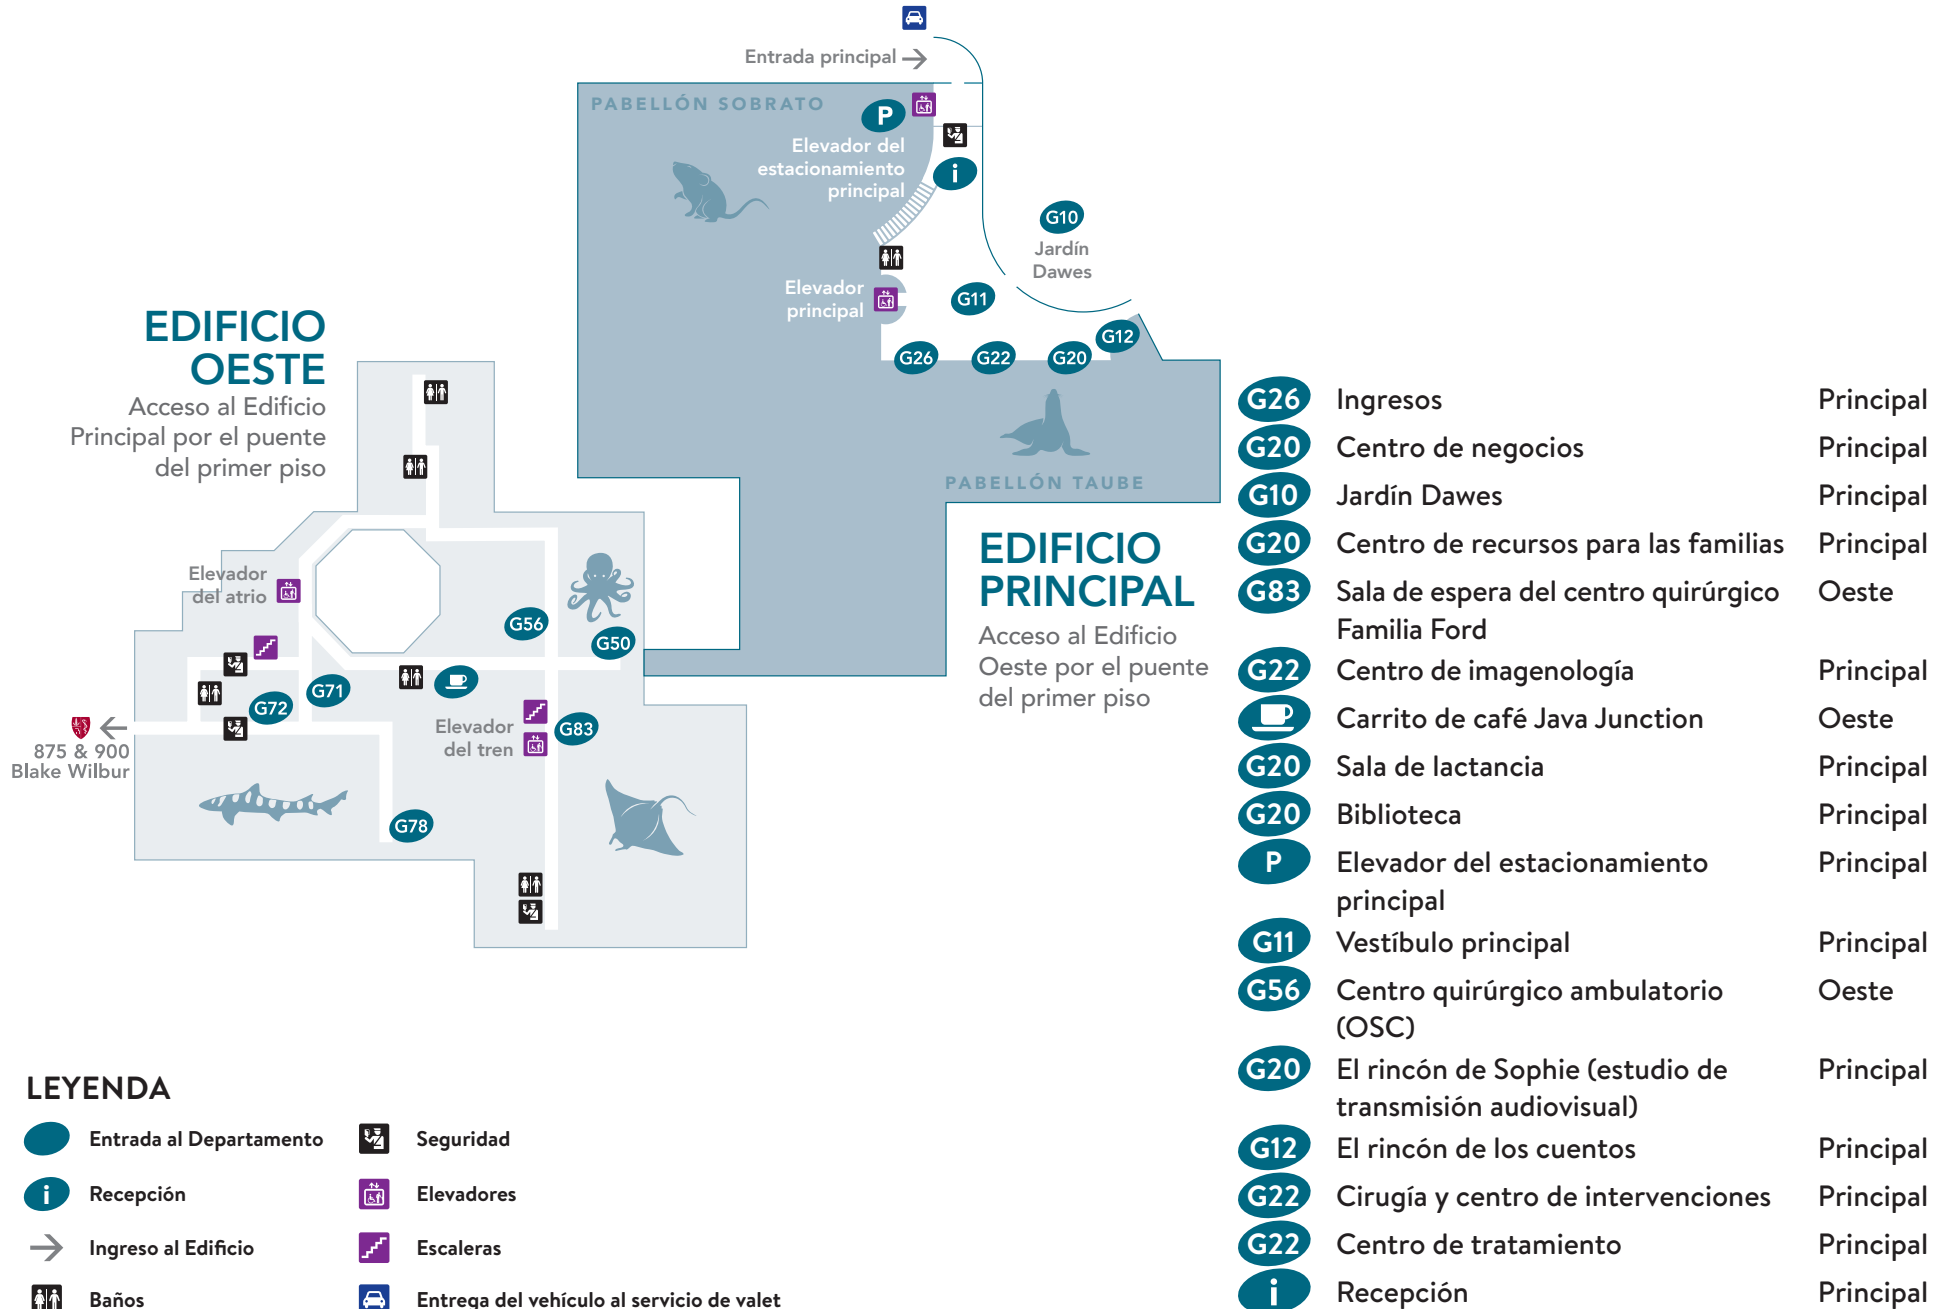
Entrada principal

PABELLÓN SOBRATO

P

Elevador del estacionamiento principal

i

G10
Jardín Dawes

Elevador principal

G11

G26 G22 G20 G12

PABELLÓN TAUBE

EDIFICIO OESTE
Acceso al Edificio Principal por el puente del primer piso

Elevador del atrio

G56 G50

G72 G71

Elevador del tren

G83

875 & 900 Blake Wilbur

G78

EDIFICIO PRINCIPAL
Acceso al Edificio Oeste por el puente del primer piso

| | | |
|---|---|---|
| G26 | Ingresos | Principal |
| G20 | Centro de negocios | Principal |
| G10 | Jardín Dawes | Principal |
| G20 | Centro de recursos para las familias | Principal |
| G83 | Sala de espera del centro quirúrgico Familia Ford | Oeste |
| G22 | Centro de imagenología | Principal |
| | Carrito de café Java Junction | Oeste |
| G20 | Sala de lactancia | Principal |
| G20 | Biblioteca | Principal |
| P | Elevador del estacionamiento principal | Principal |
| G11 | Vestíbulo principal | Principal |
| G56 | Centro quirúrgico ambulatorio (OSC) | Oeste |
| G20 | El rincón de Sophie (estudio de transmisión audiovisual) | Principal |
| G12 | El rincón de los cuentos | Principal |
| G22 | Cirugía y centro de intervenciones | Principal |
| G22 | Centro de tratamiento | Principal |
| i | Recepción | Principal |

LEYENDA
Entrada al Departamento
Seguridad
i Recepción
Elevadores
Ingreso al Edificio
Escaleras
Baños
Entrega del vehículo al servicio de valet